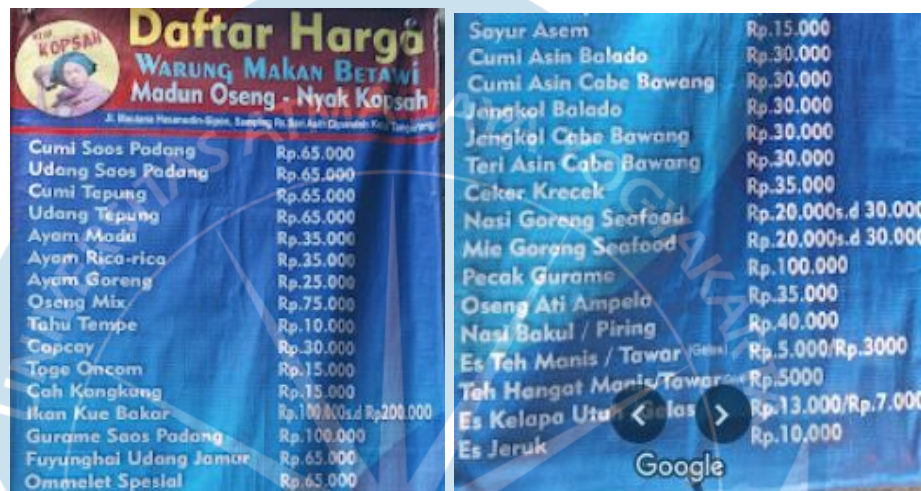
NYAK KOPSAH

Daftar Harga
Warung Makan Betawi
Madun Oseng - Nyak Kopsah
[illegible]

| | |
|---|---|
| Cumi Saos Padang | Rp.65.000 |
| Udang Saos Padang | Rp.65.000 |
| Cumi Tepung | Rp.65.000 |
| Udang Tepung | Rp.65.000 |
| Ayam Madu | Rp.35.000 |
| Ayam Rica-rica | Rp.35.000 |
| Ayam Goreng | Rp.25.000 |
| Oseng Mix | Rp.75.000 |
| Tahu Tempe | Rp.10.000 |
| Capcay | Rp.30.000 |
| Toge Oncom | Rp.15.000 |
| Cah Kangkung | Rp.15.000 |
| Ikan Kue Bakar | Rp.100.000s.d Rp.200.000 |
| Gurame Saos Padang | Rp.100.000 |
| Fuyunghai Udang Jamur | Rp.65.000 |
| Ommelet Spesial | Rp.65.000 |

| | |
|---|---|
| Sayur Asem | Rp.15.000 |
| Cumi Asin Balado | Rp.30.000 |
| Cumi Asin Cabe Bawang | Rp.30.000 |
| Jengkol Balado | Rp.30.000 |
| Jengkol Cabe Bawang | Rp.30.000 |
| Teri Asin Cabe Bawang | Rp.30.000 |
| Ceker Krecek | Rp.35.000 |
| Nasi Goreng Seafood | Rp.20.000s.d 30.000 |
| Mie Goreng Seafood | Rp.20.000s.d 30.000 |
| Pecak Gurame | Rp.100.000 |
| Oseng Ati Ampela | Rp.35.000 |
| Nasi Bakul / Piring | Rp.40.000 |
| Es Teh Manis / Tawar (Gelas) | Rp.5.000/Rp.3000 |
| Teh Hangat Manis/Tawar (Gelas) | Rp.5000 |
| Es Kelapa Utuh/Gelas | Rp.13.000/Rp.7.000 |
| Es Jeruk | Rp.10.000 |

Google